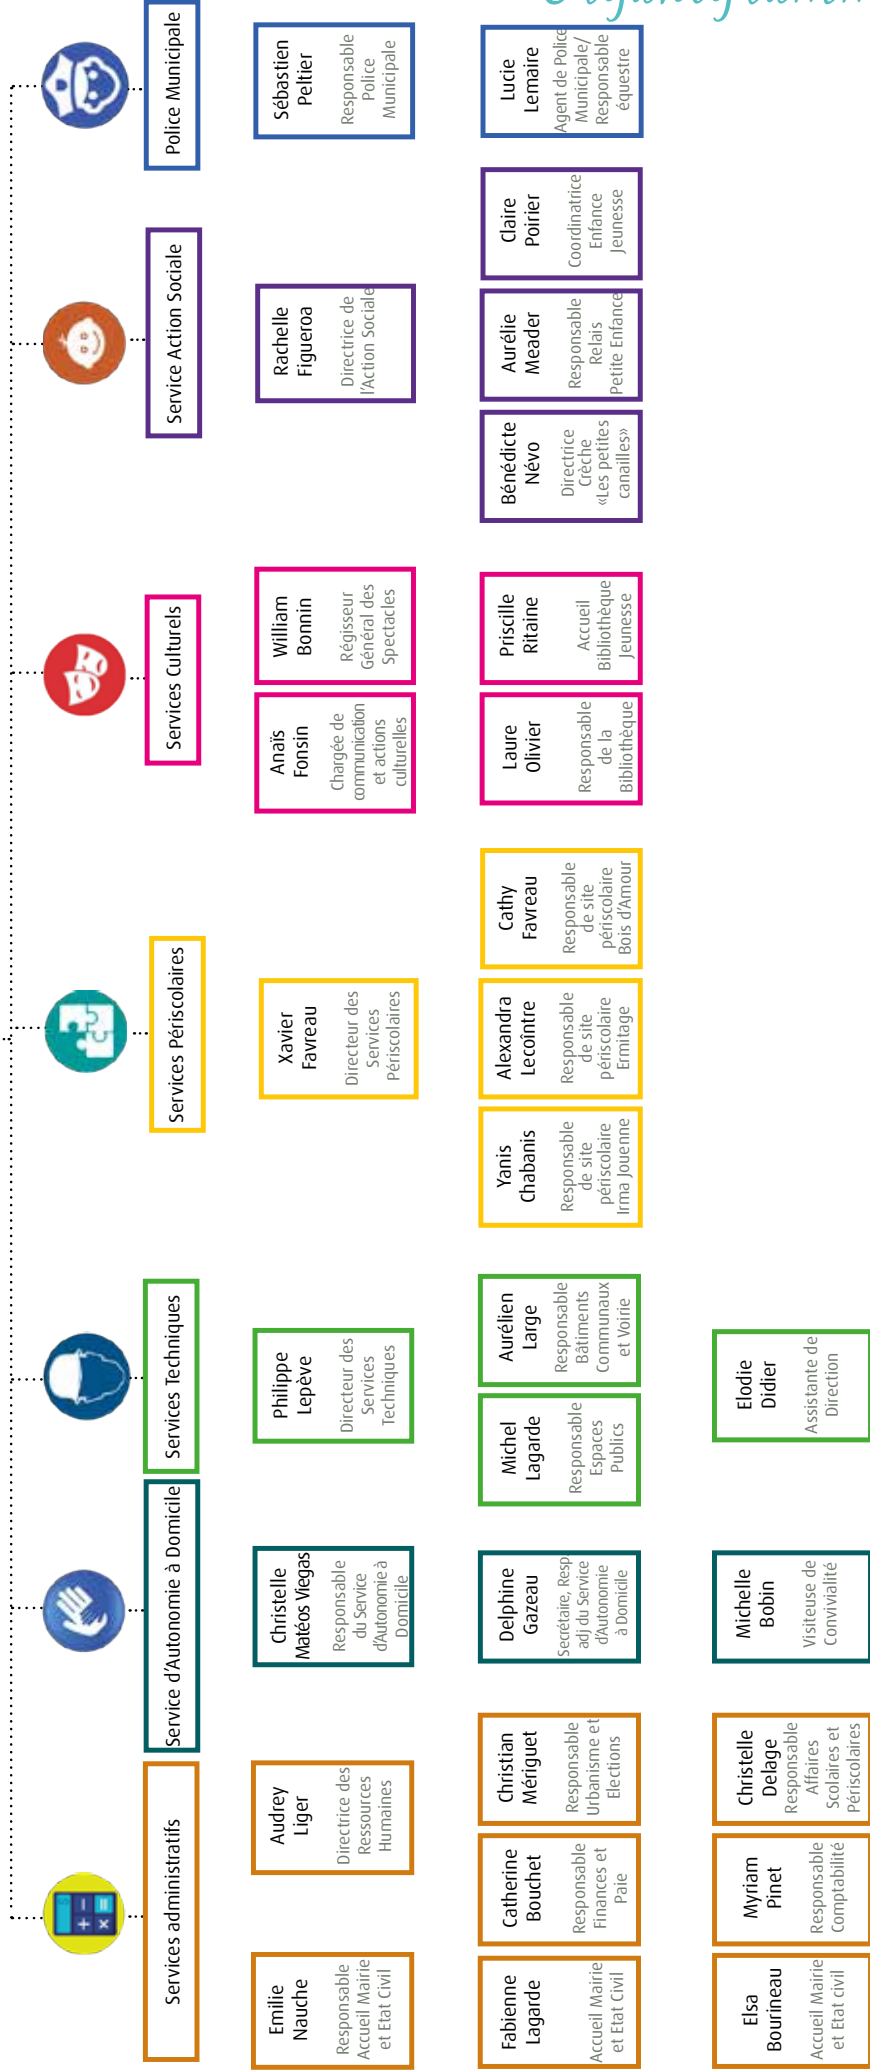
Organigramme

Police Municipale

Sébastien Peltier
Responsable Police Municipale

Lucie Lemaire
Agent de Police Municipale/ Responsable équestre

Service Action Sociale

Rachelle Figueroa
Directrice de l'Action Sociale

Claire Poirier
Coordinatrice Enfance Jeunesse

Aurélie Meader
Responsable Relais Petite Enfance

Bénédicte Névo
Directrice Crèche «Les petites canailles»

Services Culturels

William Bonnin
Régisseur Général des Spectacles

Anaïs Fonsin
Chargée de communication et actions culturelles

Priscille Ritaine
Accueil Bibliothèque Jeunesse

Laure Olivier
Responsable de la Bibliothèque

Services Périscolaires

Xavier Favreau
Directeur des Services Périscolaires

Cathy Favreau
Responsable de site périscolaire Bois d'Amour

Alexandra Lecoîntre
Responsable de site périscolaire Ermitage

Yanis Chabanis
Responsable de site périscolaire Irma Jouenne

Services Techniques

Philippe Lepève
Directeur des Services Techniques

Aurélien Large
Responsable Bâtiments Communaux et Voirie

Michel Lagarde
Responsable Espaces Publics

Elodie Didier
Assistante de Direction

Service d'Autonomie à Domicile

Christelle Matéos Viegas
Responsable du Service d'Autonomie à Domicile

Delphine Gazeau
Secrétaire, Resp adj du Service d'Autonomie à Domicile

Michelle Bobin
Visiteuse de Convivialité

Services administratifs

Audrey Liger
Directrice des Ressources Humaines

Emilie Nauche
Responsable Accueil Mairie et Etat Civil

Christian Mériguet
Responsable Urbanisme et Elections

Catherine Bouchet
Responsable Finances et Paie

Fabienne Lagarde
Accueil Mairie et Etat Civil

Christelle Delage
Responsable Affaires Scolaires et Périscolaires

Myriam Pinet
Responsable Comptabilité

Elsa Bourineau
Accueil Mairie et Etat civil